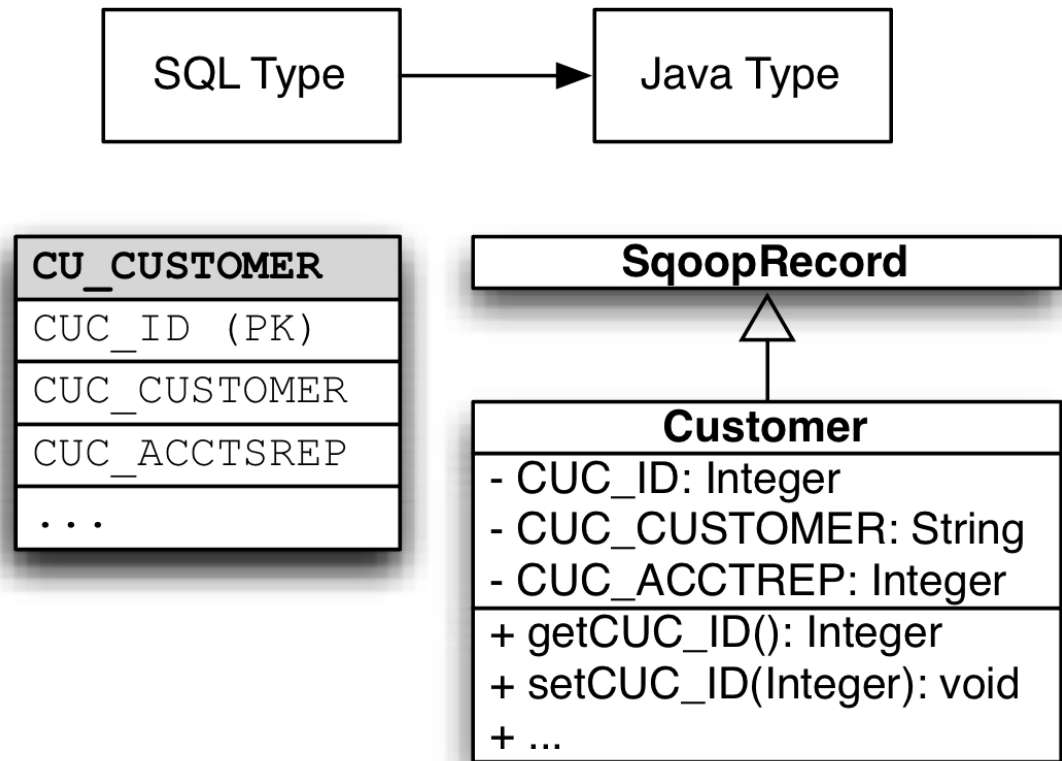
SQL Type

Java Type

| CU_CUSTOMER |
|---|
| CUC_ID (PK) |
| CUC_CUSTOMER |
| CUC_ACCTSREP |
| ... |

SqoopRecord

Customer
- CUC_ID: Integer
- CUC_CUSTOMER: String
- CUC_ACCTREP: Integer
+ getCUC_ID(): Integer
+ setCUC_ID(Integer): void
+ ...